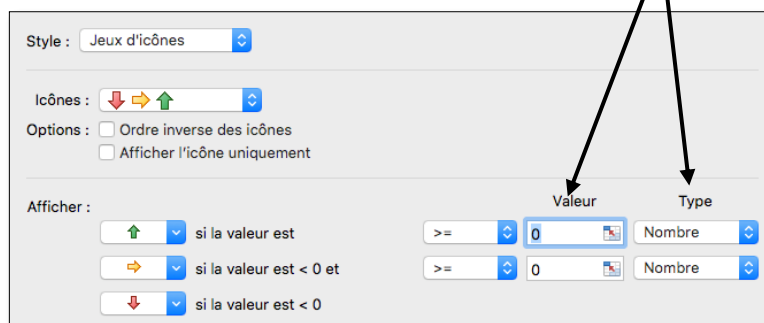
Style : Jeux d'icônes

Icônes :

Options : Ordre inverse des icônes

Afficher l'icône uniquement

Valeur

Type

Afficher :

si la valeur est

>=

0

Nombre

si la valeur est < 0 et

>=

0

Nombre

si la valeur est < 0